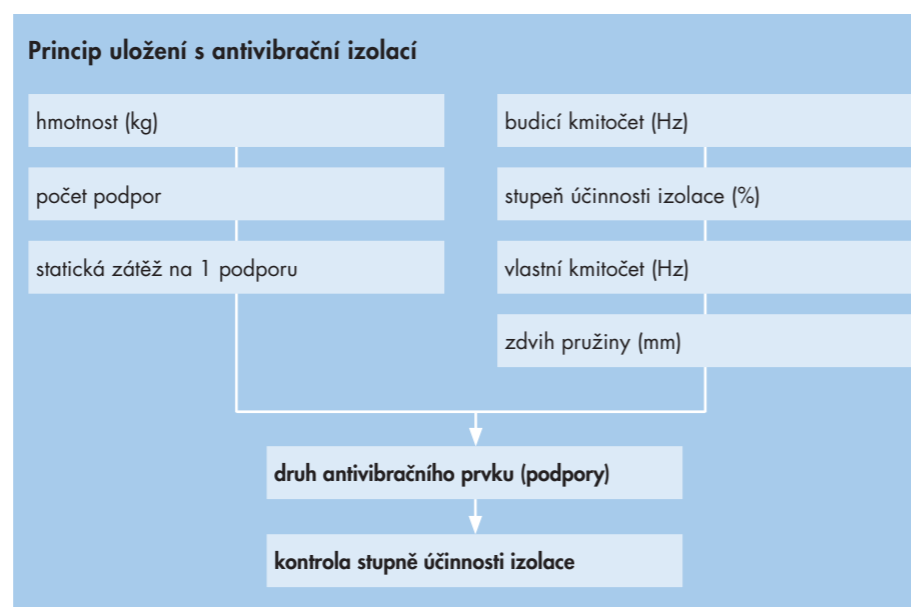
Princip uložení s antivibrační izolací

hmotnost (kg)

počet podpor

statická zátěž na 1 podporu

budicí kmitočet (Hz)

stupeň účinnosti izolace (%)

vlastní kmitočet (Hz)

zdvih pružiny (mm)

druh antivibračního prvku (podpory)

kontrola stupně účinnosti izolace